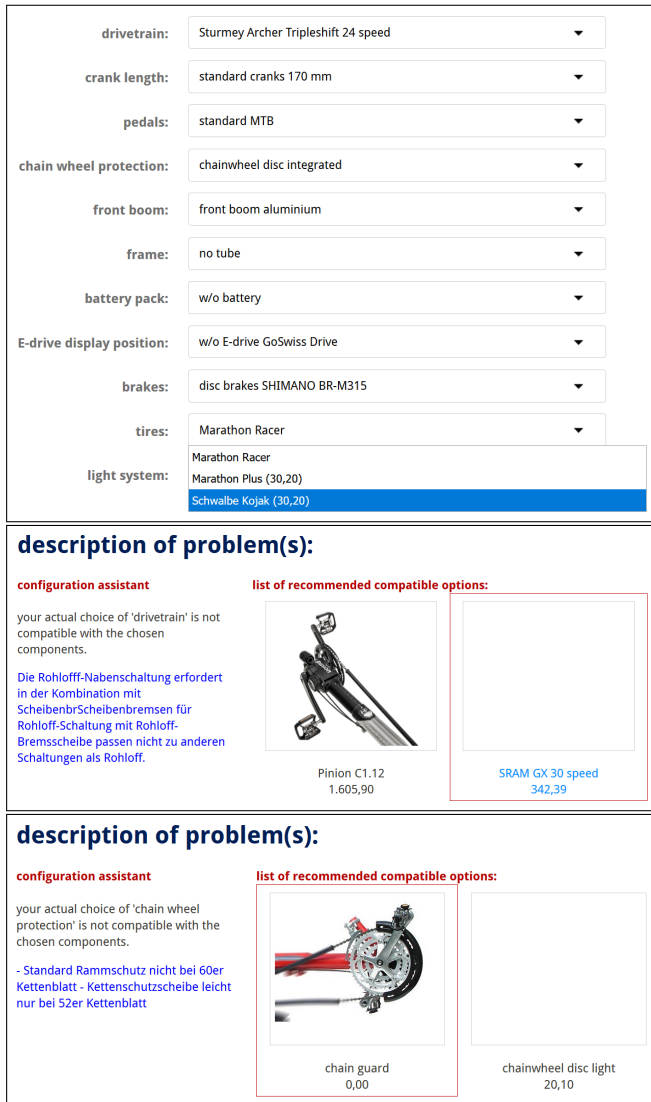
drivetrain: Sturmey Archer Tripleshift 24 speed

crank length: standard cranks 170 mm

pedals: standard MTB

chain wheel protection: chainwheel disc integrated

front boom: front boom aluminium

frame: no tube

battery pack: w/o battery

E-drive display position: w/o E-drive GoSwiss Drive

brakes: disc brakes SHIMANO BR-M315

tires: Marathon Racer

light system:

Marathon Racer
Marathon Plus (30,20)
Schwalbe Kojak (30,20)

description of problem(s):

configuration assistant

your actual choice of 'drivetrain' is not compatible with the chosen components.

Die Rohlofff-Nabenschaltung erfordert in der Kombination mit ScheibenbrScheibenbremsen für Rohloff-Schaltung mit Rohloff-Bremsscheibe passen nicht zu anderen Schaltungen als Rohloff.

list of recommended compatible options:

Pinion C1.12
1.605,90

SRAM GX 30 speed
342,39

description of problem(s):

configuration assistant

your actual choice of 'chain wheel protection' is not compatible with the chosen components.

- Standard Rammschutz nicht bei 60er Kettenblatt - Kettenschutzscheibe leicht nur bei 52er Kettenblatt

list of recommended compatible options:

chain guard
0,00

chainwheel disc light
20,10